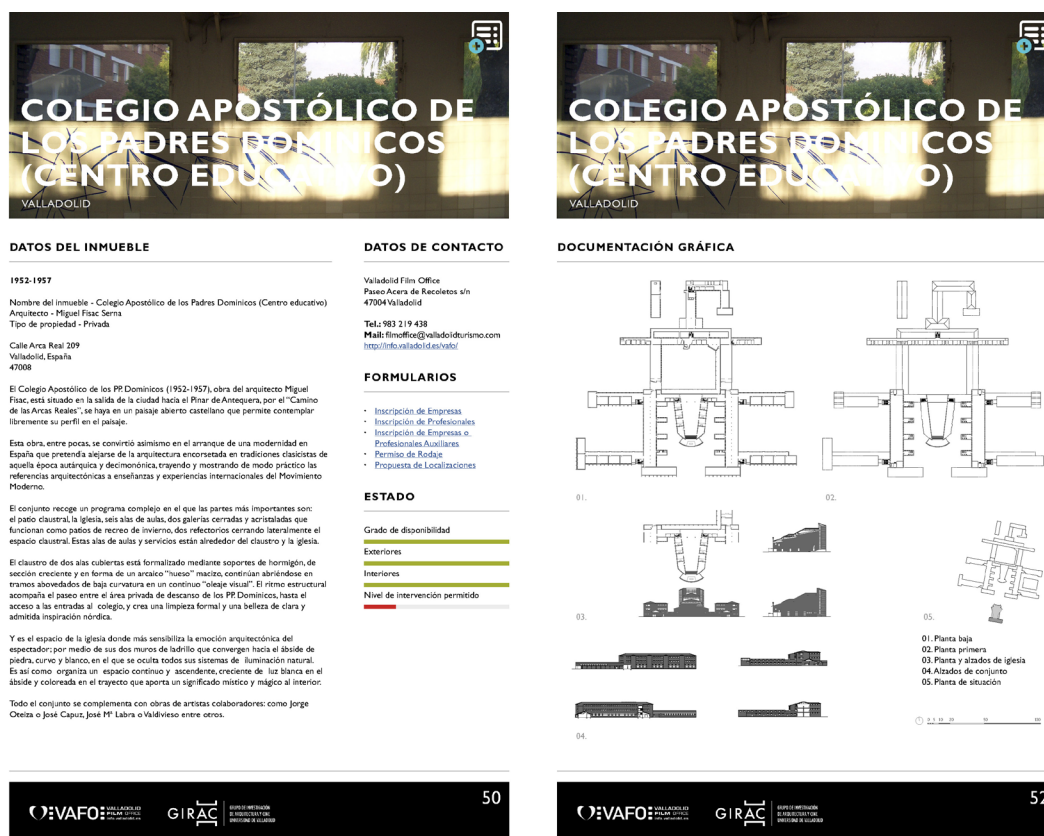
COLEGIO APOSTÓLICO DE LOS PADRES DOMINICOS (CENTRO EDUCATIVO)
VALLADOLID

DATOS DEL INMUEBLE

1952-1957

Nombre del inmueble - Colegio Apostólico de los Padres Dominicos (Centro educativo)
Arquitecto - Miguel Fisac Serna
Tipo de propiedad - Privada

Calle Arca Real 209
Valladolid, España
47008

El Colegio Apostólico de los PP. Dominicos (1952-1957), obra del arquitecto Miguel Fisac, está situado en la salida de la ciudad hacia el Pinar de Antequera, por el "Camino de las Arcas Reales", se haya en un paisaje abierto castellano que permite contemplar libremente su perfil en el paisaje.

Esta obra, entre pocas, se convirtió asimismo en el arranque de una modernidad en España que pretendía alejarse de la arquitectura encorsetada en tradiciones clasicistas de aquella época autárquica y decimonónica, trayendo y mostrando de modo práctico las referencias arquitectónicas a enseñanzas y experiencias internacionales del Movimiento Moderno.

El conjunto recoge un programa complejo en el que las partes más importantes son: el patio claustral, la iglesia, seis alas de aulas, dos galerías cerradas y acristaladas que funcionan como patios de recreo de invierno, dos refectorios cerrando lateralmente el espacio claustral. Estas alas de aulas y servicios están alrededor del claustro y la iglesia.

El claustro de dos alas cubiertas está formalizado mediante soportes de hormigón, de sección creciente y en forma de un arcaico "hueso" macizo, continúan abriéndose en tramos abovedados de baja curvatura en un continuo "oleaje visual". El ritmo estructural acompaña el paseo entre el área privada de descanso de los PP. Dominicos, hasta el acceso a las entradas al colegio, y crea una limpieza formal y una belleza de clara y admitida inspiración nórdica.

Y es el espacio de la iglesia donde más sensibiliza la emoción arquitectónica del espectador; por medio de sus dos muros de ladrillo que convergen hacia el ábside de piedra, curvo y blanco, en el que se oculta todos sus sistemas de iluminación natural. Es así como organiza un espacio continuo y ascendente, creciente de luz blanca en el ábside y coloreada en el trayecto que aporta un significado místico y mágico al interior.

Todo el conjunto se complementa con obras de artistas colaboradores: como Jorge Oteiza o José Capuz, José Mª Labra o Valdivieso entre otros.

DATOS DE CONTACTO

Valladolid Film Office
Paseo Acera de Recoletos s/n
47004 Valladolid

Tel.: 983 219 438
Mail: filmoffice@valladolidturismo.com
http://info.valladolid.es/vafo/

FORMULARIOS

· Inscripción de Empresas
· Inscripción de Profesionales
· Inscripción de Empresas o Profesionales Auxiliares
· Permiso de Rodaje
· Propuesta de Localizaciones

ESTADO

Grado de disponibilidad
Exteriores
Interiores
Nivel de intervención permitido

VAFO VALLADOLID FILM OFFICE   GIRAC GRUPO DE INVESTIGACIÓN DE ARQUITECTURA Y CINE UNIVERSIDAD DE VALLADOLID

50

COLEGIO APOSTÓLICO DE LOS PADRES DOMINICOS (CENTRO EDUCATIVO)
VALLADOLID

DOCUMENTACIÓN GRÁFICA

01.
02.
03.
04.
05.

01. Planta baja
02. Planta primera
03. Planta y alzados de iglesia
04. Alzados de conjunto
05. Planta de situación

0 1 10 20 50 100

VAFO VALLADOLID FILM OFFICE   GIRAC GRUPO DE INVESTIGACIÓN DE ARQUITECTURA Y CINE UNIVERSIDAD DE VALLADOLID

5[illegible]